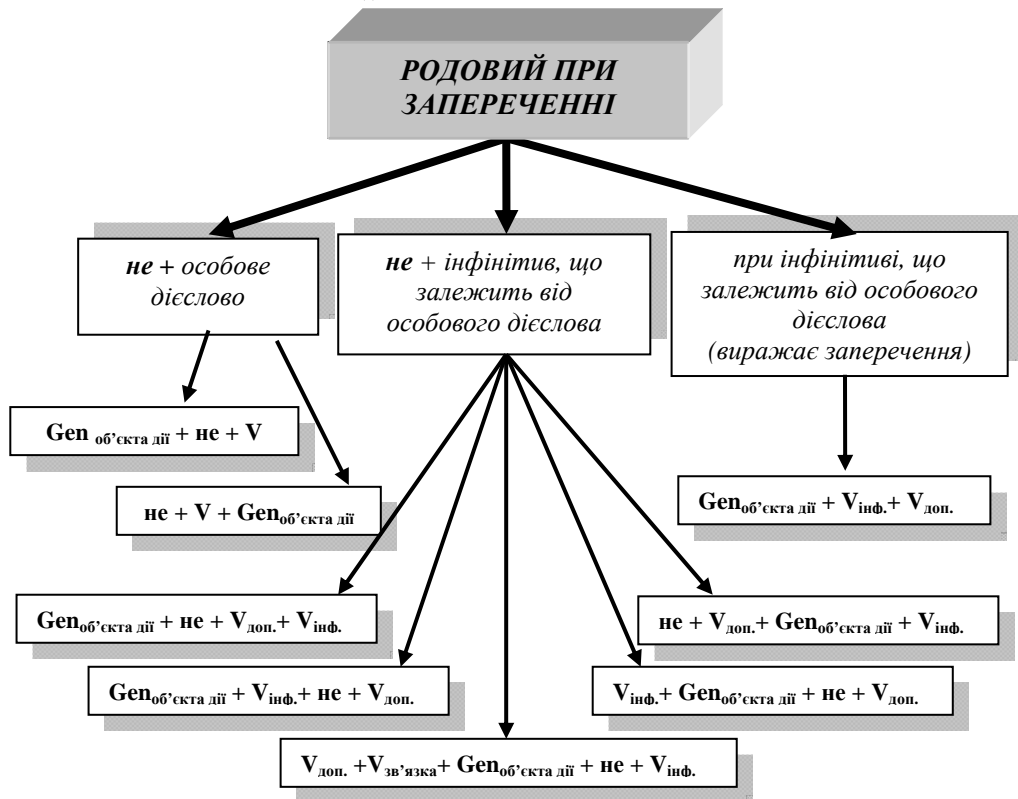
РОДОВИЙ ПРИ ЗАПЕРЕЧЕННІ

не + особове дієслово

не + інфінітив, що залежить від особового дієслова

при інфінітиві, що залежить від особового дієслова (виражає заперечення)

Gen $_{\text{об'єкта дії}}$ + не + V

не + V + Gen$_{\text{об'єкта дії}}$

Gen$_{\text{об'єкта дії}}$ + V$_{\text{інф.}}$+ V$_{\text{доп.}}$

Gen$_{\text{об'єкта дії}}$ + не + V$_{\text{доп.}}$+ V$_{\text{інф.}}$

не + V$_{\text{доп.}}$+ Gen$_{\text{об'єкта дії}}$ + V$_{\text{інф.}}$

Gen$_{\text{об'єкта дії}}$ + V$_{\text{інф.}}$+ не + V$_{\text{доп.}}$

V$_{\text{інф.}}$+ Gen$_{\text{об'єкта дії}}$ + не + V$_{\text{доп.}}$

V$_{\text{доп.}}$ +V$_{\text{зв'язка}}$+ Gen$_{\text{об'єкта дії}}$ + не + V$_{\text{інф.}}$